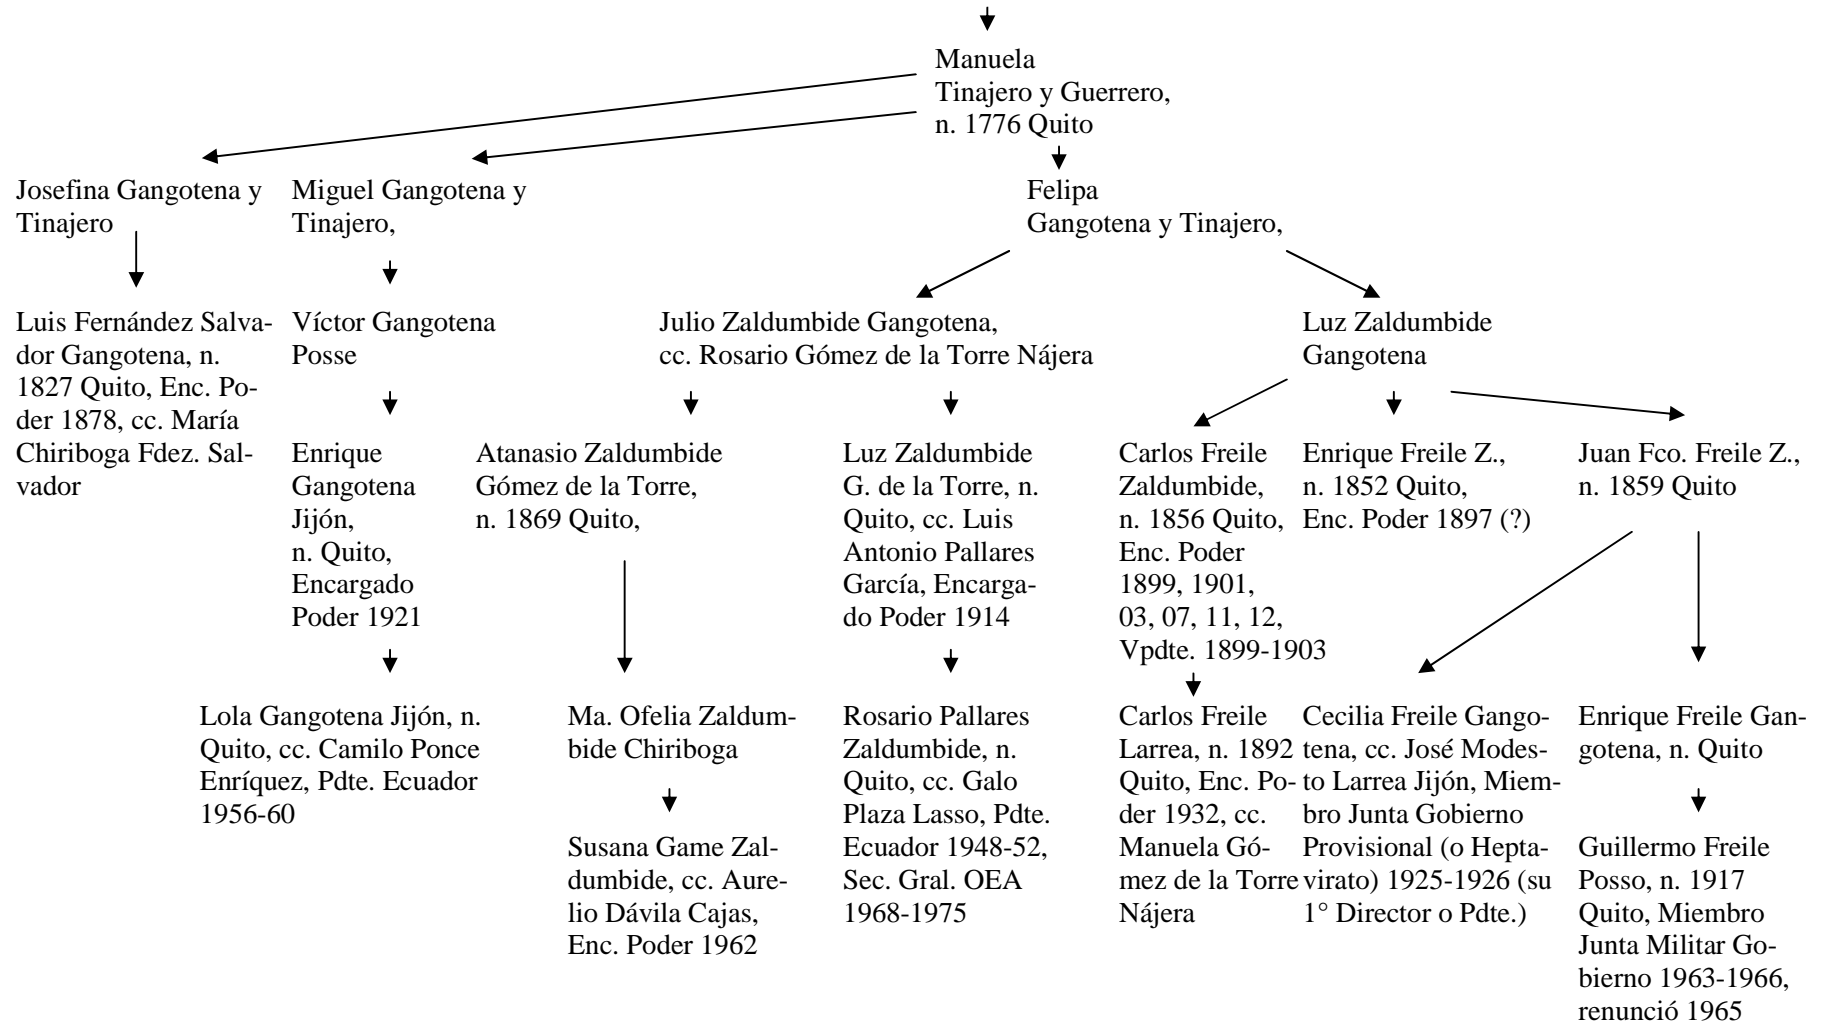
Manuela Tinajero y Guerrero, n. 1776 Quito

Josefina Gangotena y Tinajero

Miguel Gangotena y Tinajero,

Felipa Gangotena y Tinajero,

Luis Fernández Salvador Gangotena, n. 1827 Quito, Enc. Poder 1878, cc. María Chiriboga Fdez. Salvador

Víctor Gangotena Posse

Julio Zaldumbide Gangotena, cc. Rosario Gómez de la Torre Nájera

Luz Zaldumbide Gangotena

Enrique Gangotena Jijón, n. Quito, Encargado Poder 1921

Atanasio Zaldumbide Gómez de la Torre, n. 1869 Quito,

Luz Zaldumbide G. de la Torre, n. Quito, cc. Luis Antonio Pallares García, Encargado Poder 1914

Carlos Freile Zaldumbide, n. 1856 Quito, Enc. Poder 1899, 1901, 03, 07, 11, 12, Vpdte. 1899-1903

Enrique Freile Z., n. 1852 Quito, Enc. Poder 1897 (?)

Juan Fco. Freile Z., n. 1859 Quito

Lola Gangotena Jijón, n. Quito, cc. Camilo Ponce Enríquez, Pdte. Ecuador 1956-60

Ma. Ofelia Zaldumbide Chiriboga

Susana Game Zaldumbide, cc. Aurelio Dávila Cajas, Enc. Poder 1962

Rosario Pallares Zaldumbide, n. Quito, cc. Galo Plaza Lasso, Pdte. Ecuador 1948-52, Sec. Gral. OEA 1968-1975

Carlos Freile Larrea, n. 1892 Quito, Enc. Poder 1932, cc. Manuela Gómez de la Torre Nájera

Cecilia Freile Gangotena, cc. José Modesto Larrea Jijón, Miembro Junta Gobierno Provisional (o Heptavirato) 1925-1926 (su 1° Director o Pdte.)

Enrique Freile Gangotena, n. Quito

Guillermo Freile Posso, n. 1917 Quito, Miembro Junta Militar Gobierno 1963-1966, renunció 1965